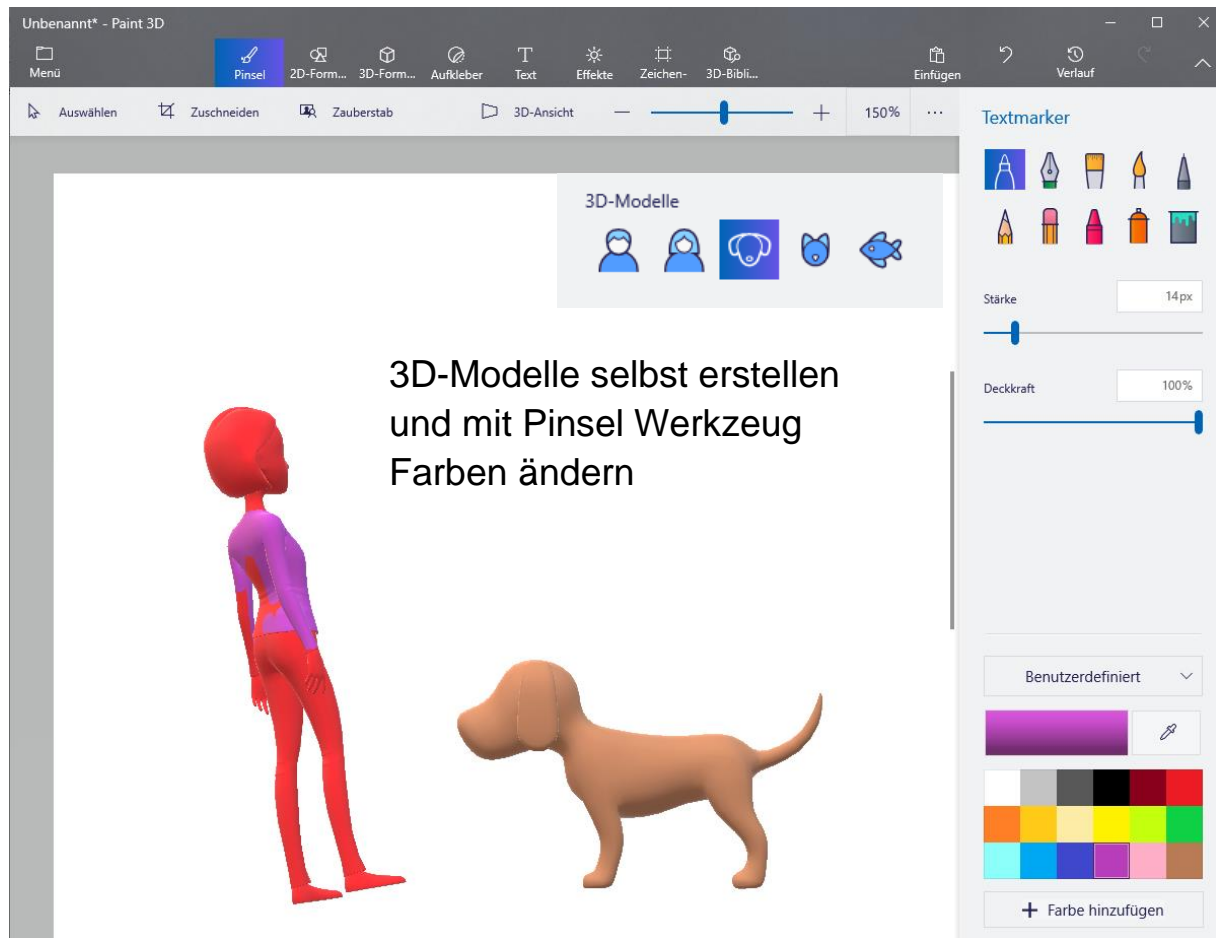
Unbenannt* - Paint 3D

Menü
Pinsel
2D-Form...
3D-Form...
Aufkleber
Text
Effekte
Zeichen-
3D-Bibli...
Einfügen
Verlauf

Auswählen
Zuschneiden
Zauberstab
3D-Ansicht
150%
...

Textmarker

3D-Modelle

3D-Modelle selbst erstellen und mit Pinsel Werkzeug Farben ändern

Stärke
14px
Deckkraft
100%

Benutzerdefiniert

+ Farbe hinzufügen